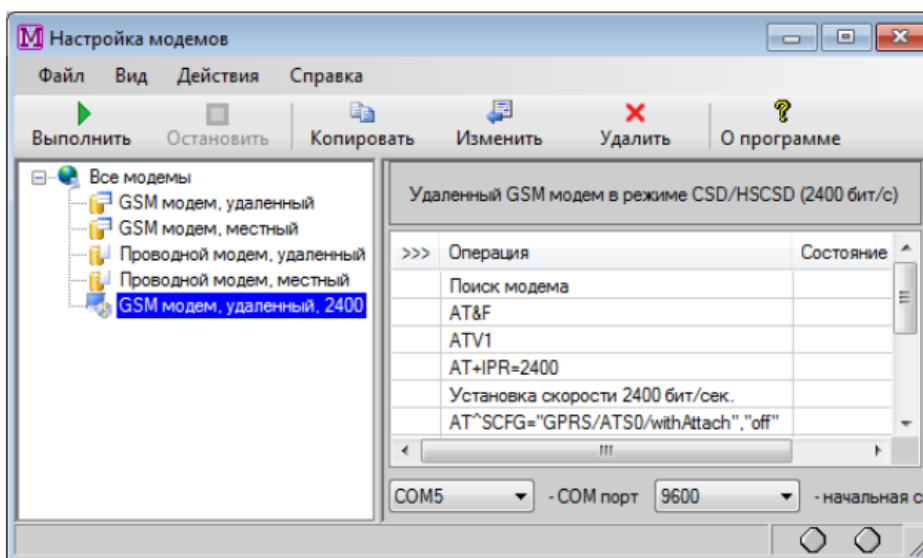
M Настройка модемов

Файл Вид Действия Справка

Выполнить Остановить Копировать Изменить Удалить О программе

Все модемы
GSM модем, удаленный
GSM модем, местный
Проводной модем, удаленный
Проводной модем, местный
GSM модем, удаленный, 2400

Удаленный GSM модем в режиме CSD/HSCSD (2400 бит/с)

| >>> | Операция | Состояние |
|---|---|---|
| | Поиск модема | |
| | AT&F | |
| | ATV1 | |
| | AT+IPR=2400 | |
| | Установка скорости 2400 бит/сек. | |
| | AT^SCFG="GPRS/ATS0/withAttach","off" | |

COM5 - COM порт 9600 - начальная с